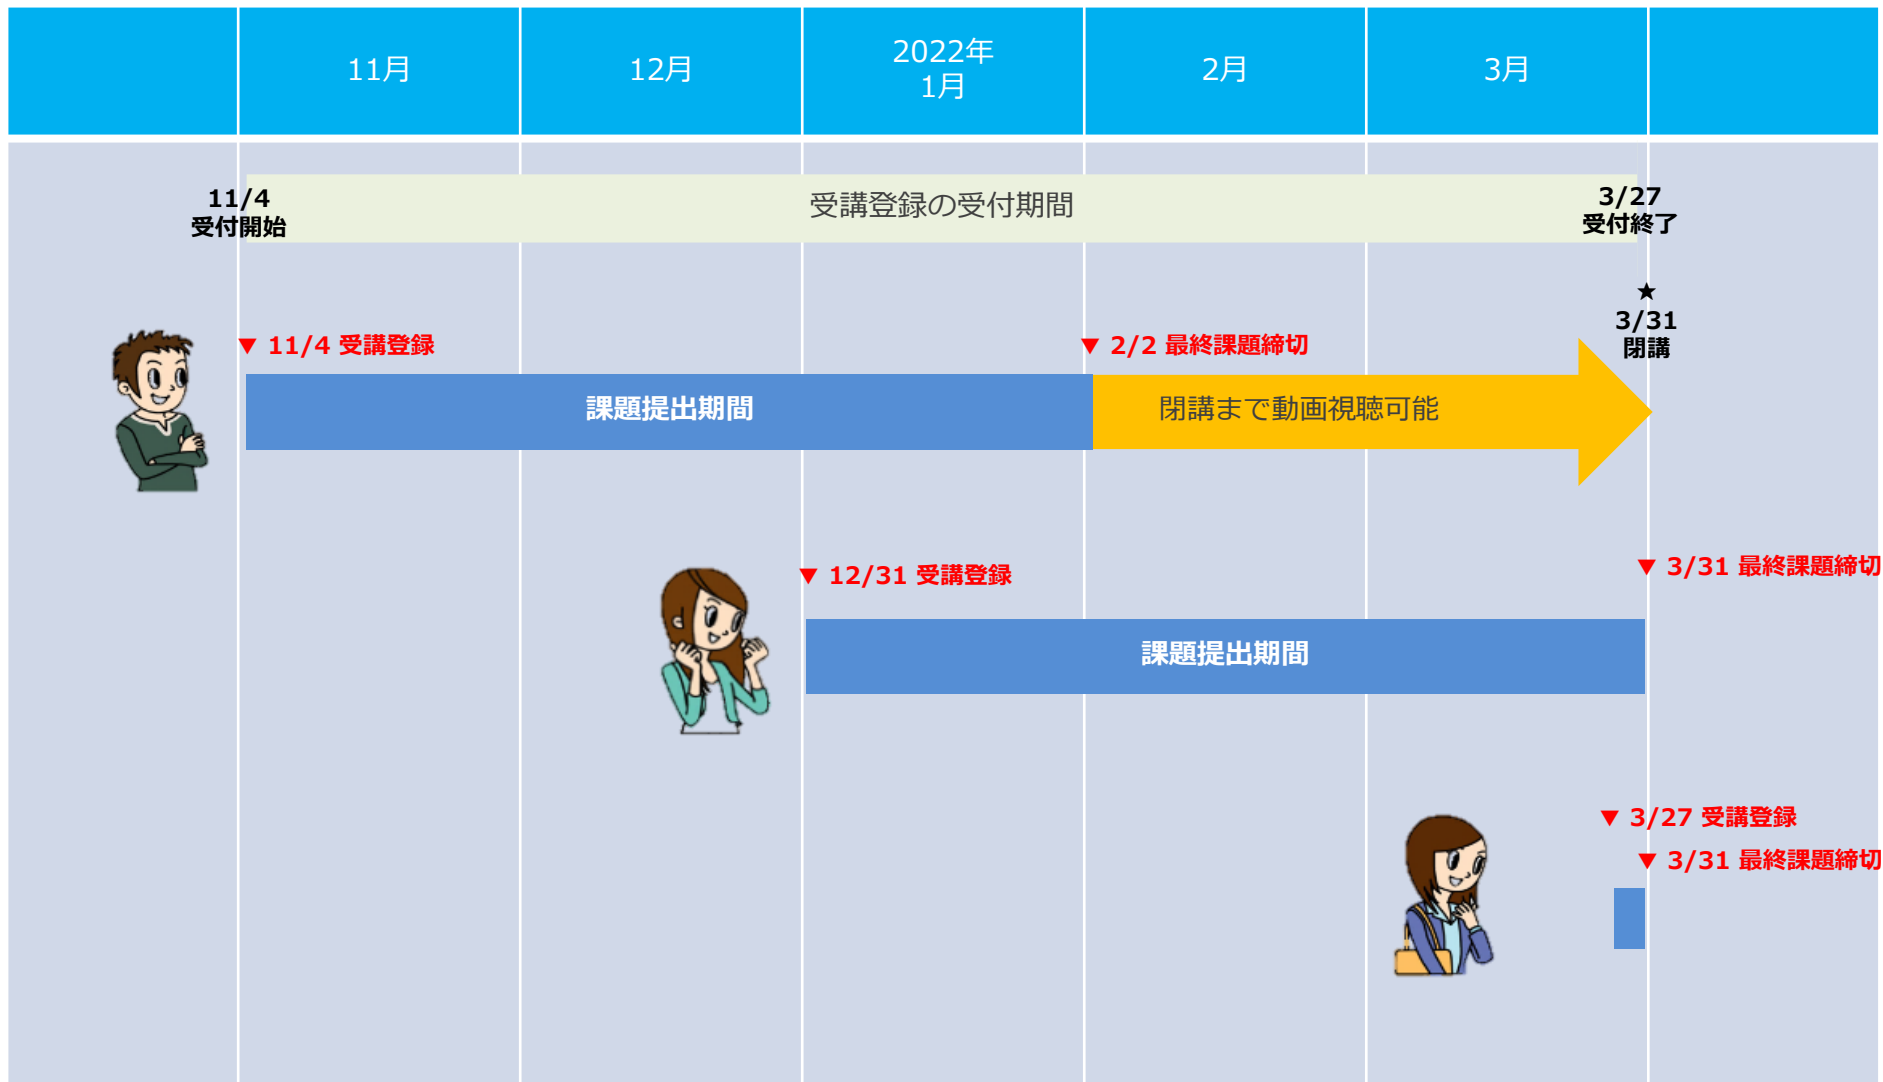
| | 11月 | 12月 | 2022年 1月 | 2月 | 3月 | |
|---|---|---|---|---|---|---|

11/4
受付開始

受講登録の受付期間

3/27
受付終了

★
3/31
閉講

▼ 11/4 受講登録

▼ 2/2 最終課題締切

課題提出期間

閉講まで動画視聴可能

▼ 12/31 受講登録

▼ 3/31 最終課題締切

課題提出期間

▼ 3/27 受講登録

▼ 3/31 最終課題締切